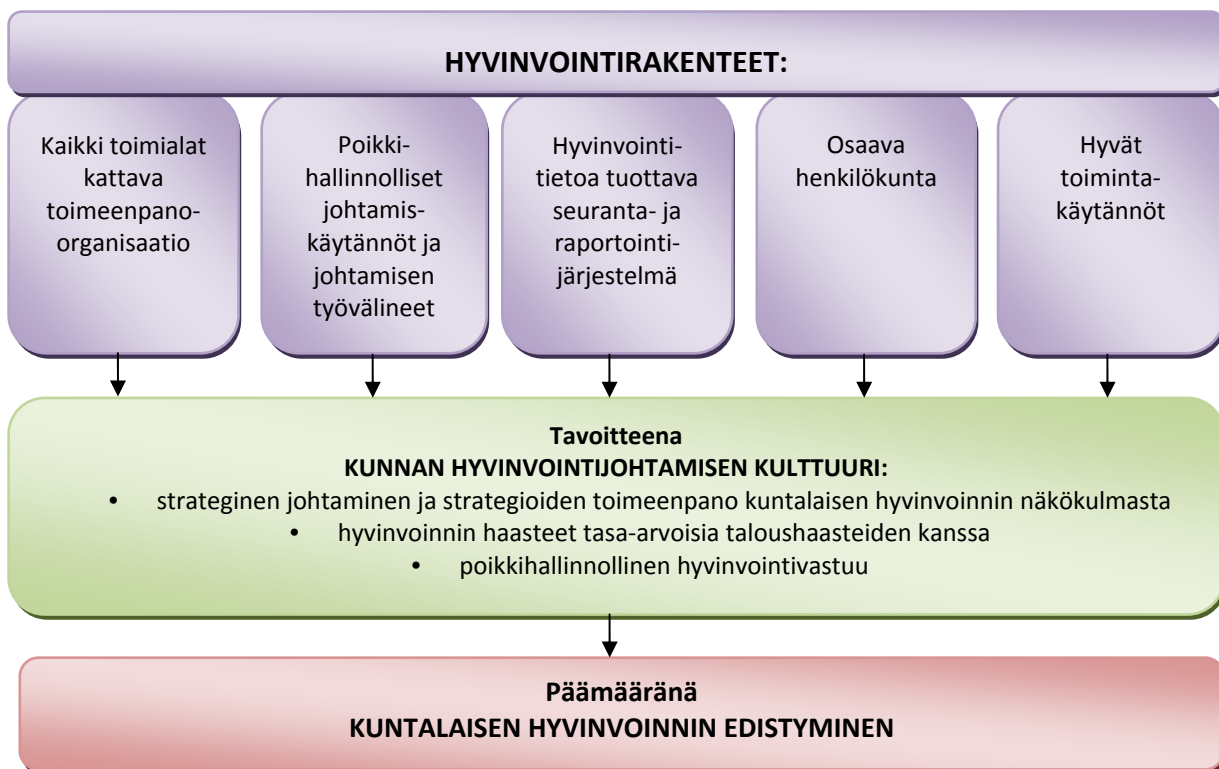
HYVINVOINTIRAKENTEET:

Kaikki toimialat kattava toimeenpano-organisaatio

Poikki-hallinnolliset johtamiskäytännöt ja johtamisen työvälineet

Hyvinvointitietoa tuottava seuranta- ja raportointijärjestelmä

Osaava henkilökunta

Hyvät toimintakäytännöt

Tavoitteena
KUNNAN HYVINVOINTIJOHTAMISEN KULTTUURI:
• strateginen johtaminen ja strategioiden toimeenpano kuntalaisen hyvinvoinnin näkökulmasta
• hyvinvoinnin haasteet tasa-arvoisia taloushaasteiden kanssa
• poikkihallinnollinen hyvinvointivastuu

Päämääränä
KUNTALAISEN HYVINVOINNIN EDISTYMINEN